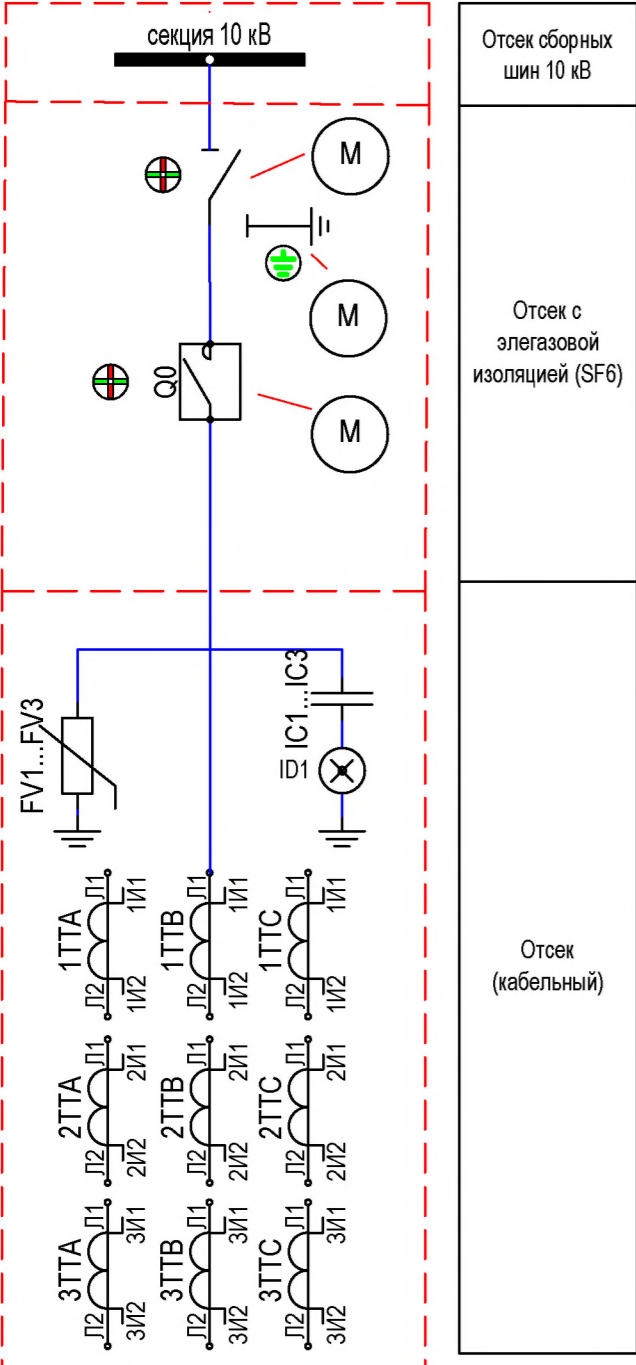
секция 10 кВ

Отсек сборных шин 10 кВ

M

M

Q0

M

Отсек с элегазовой изоляцией (SF6)

FV1...FV3

IC1...IC3

ID1

1TTA Л1 1И1 Л2 1И2

1TTB Л1 1И1 Л2 1И2

1TTC Л1 1И1 Л2 1И2

2TTA Л1 2И1 Л2 2И2

2TTB Л1 2И1 Л2 2И2

2TTC Л1 2И1 Л2 2И2

3TTA Л1 3И1 Л2 3И2

3TTB Л1 3И1 Л2 3И2

3TTC Л1 3И1 Л2 3И2

Отсек (кабельный)